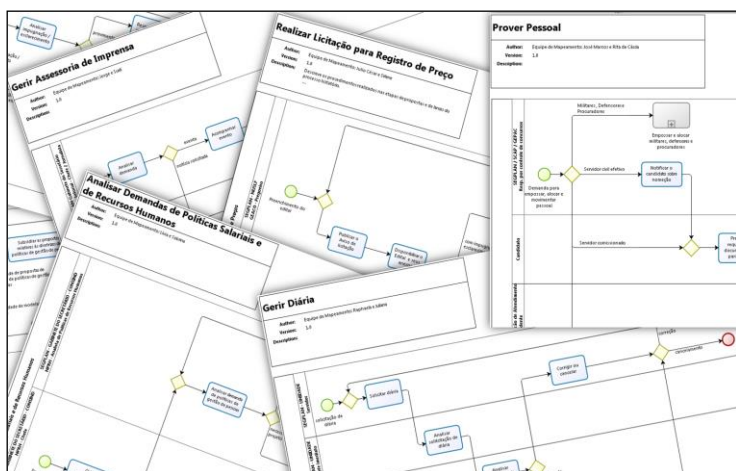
Gerir Assessoria de Imprensa

Author: Equipe de Mapeamento: Jorge e Tiale
Version: 1.0
Description:

Realizar Licitação para Registro de Preço

Author: Equipe de Mapeamento: Artur Cirne e Valeria
Version: 1.0
Description:

Prover Pessoal

Author: Equipe de Mapeamento: Israil Marcos e Rita de Cássia
Version: 1.0
Description:

Militares, Defensores e Procuradores

Empossar e alocar militares, defensores e procuradores

Demanda para empossar, alocar e movimentar pessoal

Servidor civil efetivo

Notificar o candidato sobre nomeação

Servidor comissionado

Candidato

Analisar Demandas de Políticas Salariais e de Recursos Humanos

Author: Equipe de Mapeamento: Lívia e Valeria
Version: 1.0
Description:

Gerir Diária

Author: Equipe de Mapeamento: Raphaela e Valeria
Version: 1.0
Description:

Solicitar diária

solicitação de diária

Analisar solicitação de diária

Corrigir ou cancelar

correção

cancelamento

Analisar demanda

Publicar o Aviso de licitação

Recebimento do edital

Analisar demanda de políticas de gestão de pessoas